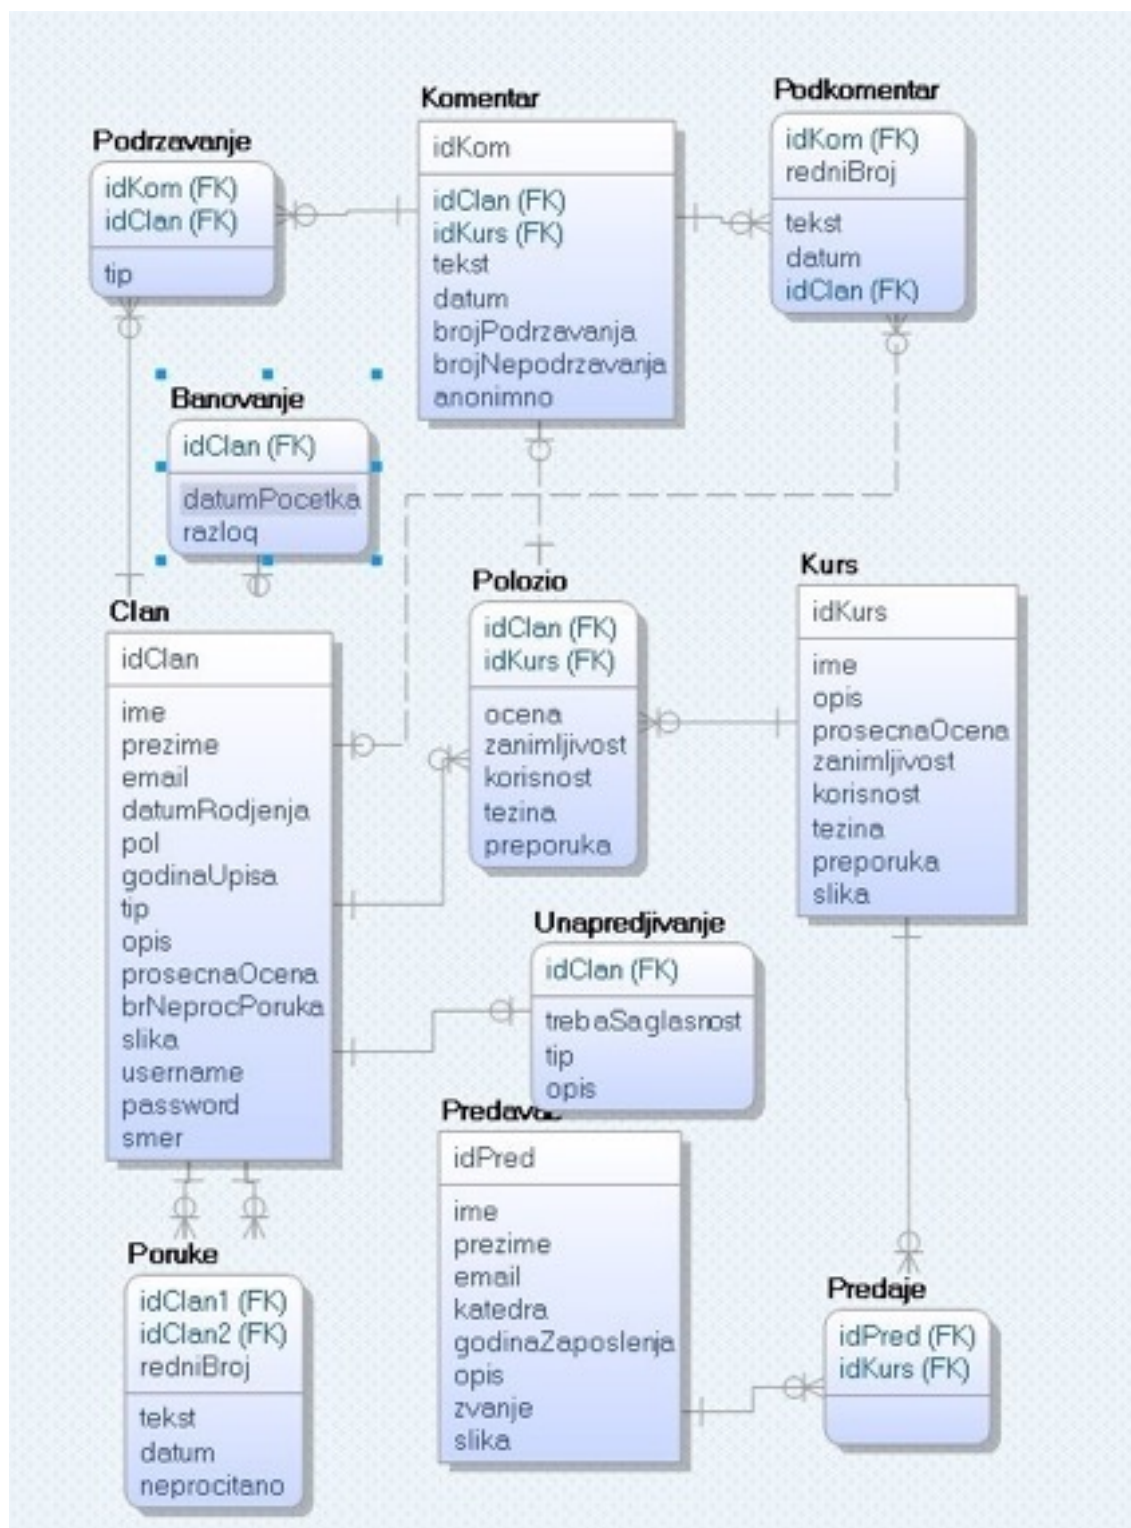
Komentar
idKom
idClan (FK)
idKurs (FK)
tekst
datum
brojPodrzavanja
brojNepodrzavanja
anonimno

Podkomentar
idKom (FK)
redniBroj
tekst
datum
idClan (FK)

Podrzavanje
idKom (FK)
idClan (FK)
tip

Banovanje
idClan (FK)
datumPocetka
razlog

Clan
idClan
ime
prezime
email
datumRodjenja
pol
godinaUpisa
tip
opis
prosecnaOcena
brNeprocPoruka
slika
username
password
smer

Polozio
idClan (FK)
idKurs (FK)
ocena
zanimljivost
korisnost
tezina
preporuka

Kurs
idKurs
ime
opis
prosecnaOcena
zanimljivost
korisnost
tezina
preporuka
slika

Unapredjivanje
idClan (FK)
trebaSaglasnost
tip
opis

Predavac
idPred
ime
prezime
email
katedra
godinaZaposlenja
opis
zvanje
slika

Poruke
idClan1 (FK)
idClan2 (FK)
redniBroj
tekst
datum
neprocitano

Predaje
idPred (FK)
idKurs (FK)